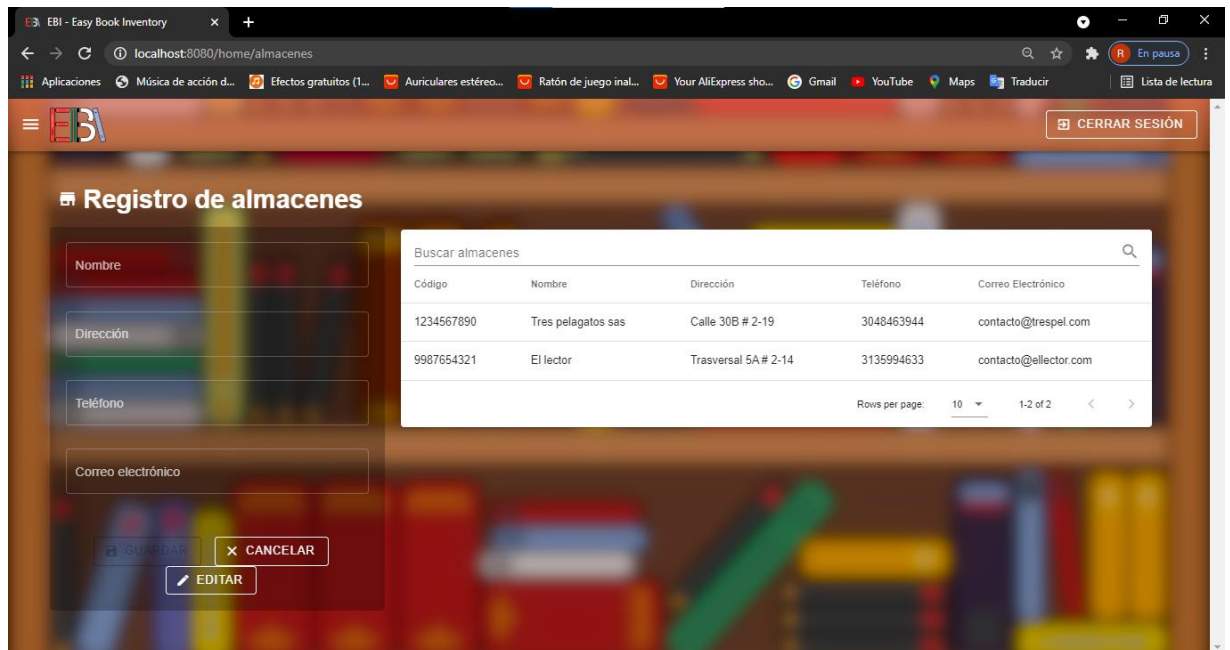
EBI - Easy Book Inventory

localhost:8080/home/almacenes

En pausa

Aplicaciones Música de acción d... Efectos gratuitos (1... Auriculares estéreo... Ratón de juego inal... Your AliExpress sho... Gmail YouTube Maps Traducir Lista de lectura

EBI

CERRAR SESIÓN

Registro de almacenes

Nombre

Dirección

Teléfono

Correo electrónico

GUARDAR

CANCELAR

EDITAR

Buscar almacenes

| Código | Nombre | Dirección | Teléfono | Correo Electrónico |
|---|---|---|---|---|
| 1234567890 | Tres pelagatos sas | Calle 30B # 2-19 | 3048463944 | contacto@trespel.com |
| 9987654321 | El lector | Trasversal 5A # 2-14 | 3135994633 | contacto@ellector.com |

Rows per page: 10 1-2 of 2